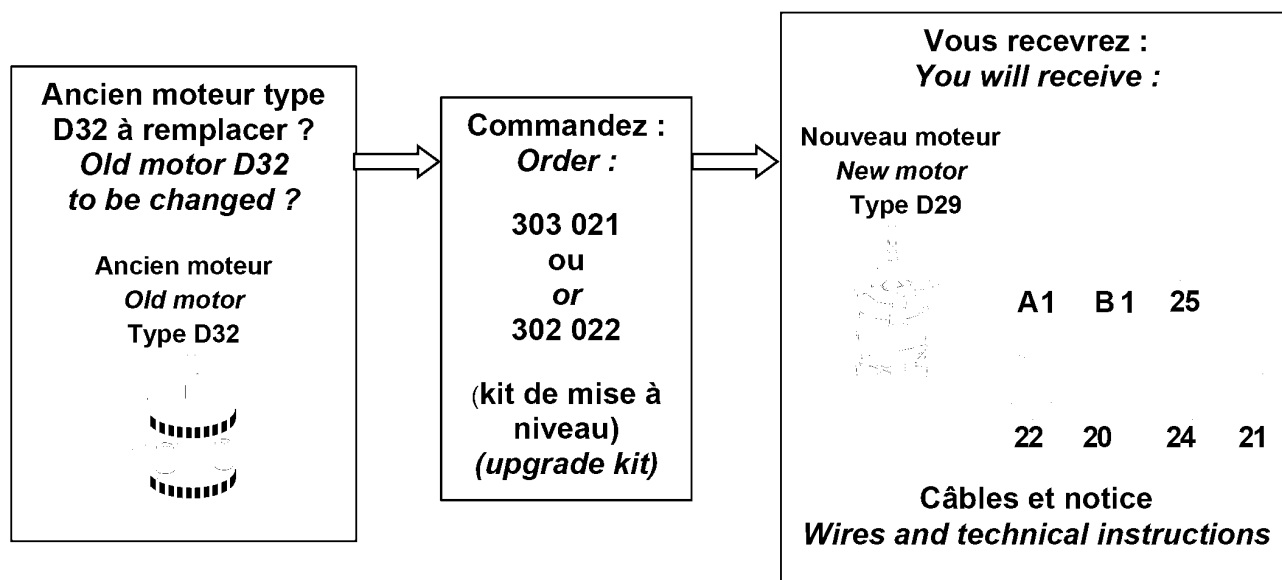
Ancien moteur type D32 à remplacer ?
*Old motor D32 to be changed ?*

Ancien moteur
*Old motor*
Type D32

Commandez :
*Order :*

303 021
ou
*or*
302 022

(kit de mise à niveau)
*(upgrade kit)*

Vous recevrez :
*You will receive :*

Nouveau moteur
*New motor*
Type D29

A1 B1 25

22 20 24 21

Câbles et notice
*Wires and technical instructions*